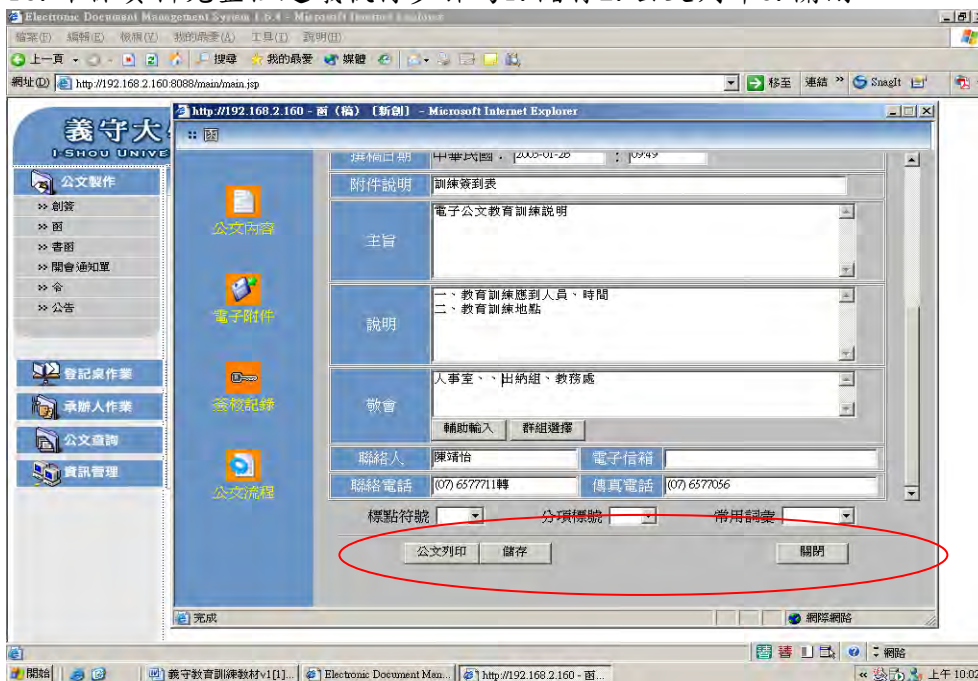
Electronic Document Management System 1.5.4 - Microsoft Internet Explorer

檔案(F) 編輯(E) 檢視(V) 我的最愛(A) 工具(T) 說明(H)

上一頁 搜尋 我的最愛 媒體

網址(D) http://192.168.2.160:8088/main/main.jsp

移至 連結 SnagIt

義守大

I-SHOU UNIVE

公文製作

» 創簽

» 函

» 書函

» 開會通知單

» 令

» 公告

登記桌作業

承辦人作業

公文查詢

資訊管理

http://192.168.2.160 - 函（稿）〔新創〕 - Microsoft Internet Explorer

:: 函

公文內容

電子附件

簽核記錄

公文流程

| 撰稿日期 | 中華民國： 2005-01-28 ： 09:49 |
|---|---|
| 附件說明 | 訓練簽到表 |
| 主旨 | 電子公文教育訓練說明 |
| 說明 | 一、教育訓練應到人員、時間<br>二、教育訓練地點 |
| 敬會 | 人事室、、出納組、教務處<br>輔助輸入 群組選擇 |
| 聯絡人 | 陳靖怡 | 電子信箱 | |
| 聯絡電話 | (07) 6577711轉 | 傳真電話 | (07) 6577056 |

標點符號 分項標號 常用詞彙

公文列印 儲存 關閉

完成

網際網路

網路

開始

義守教育訓練教材v1[1]...

Electronic Document Man...

http://192.168.2.160 - 函...

上午 10:02